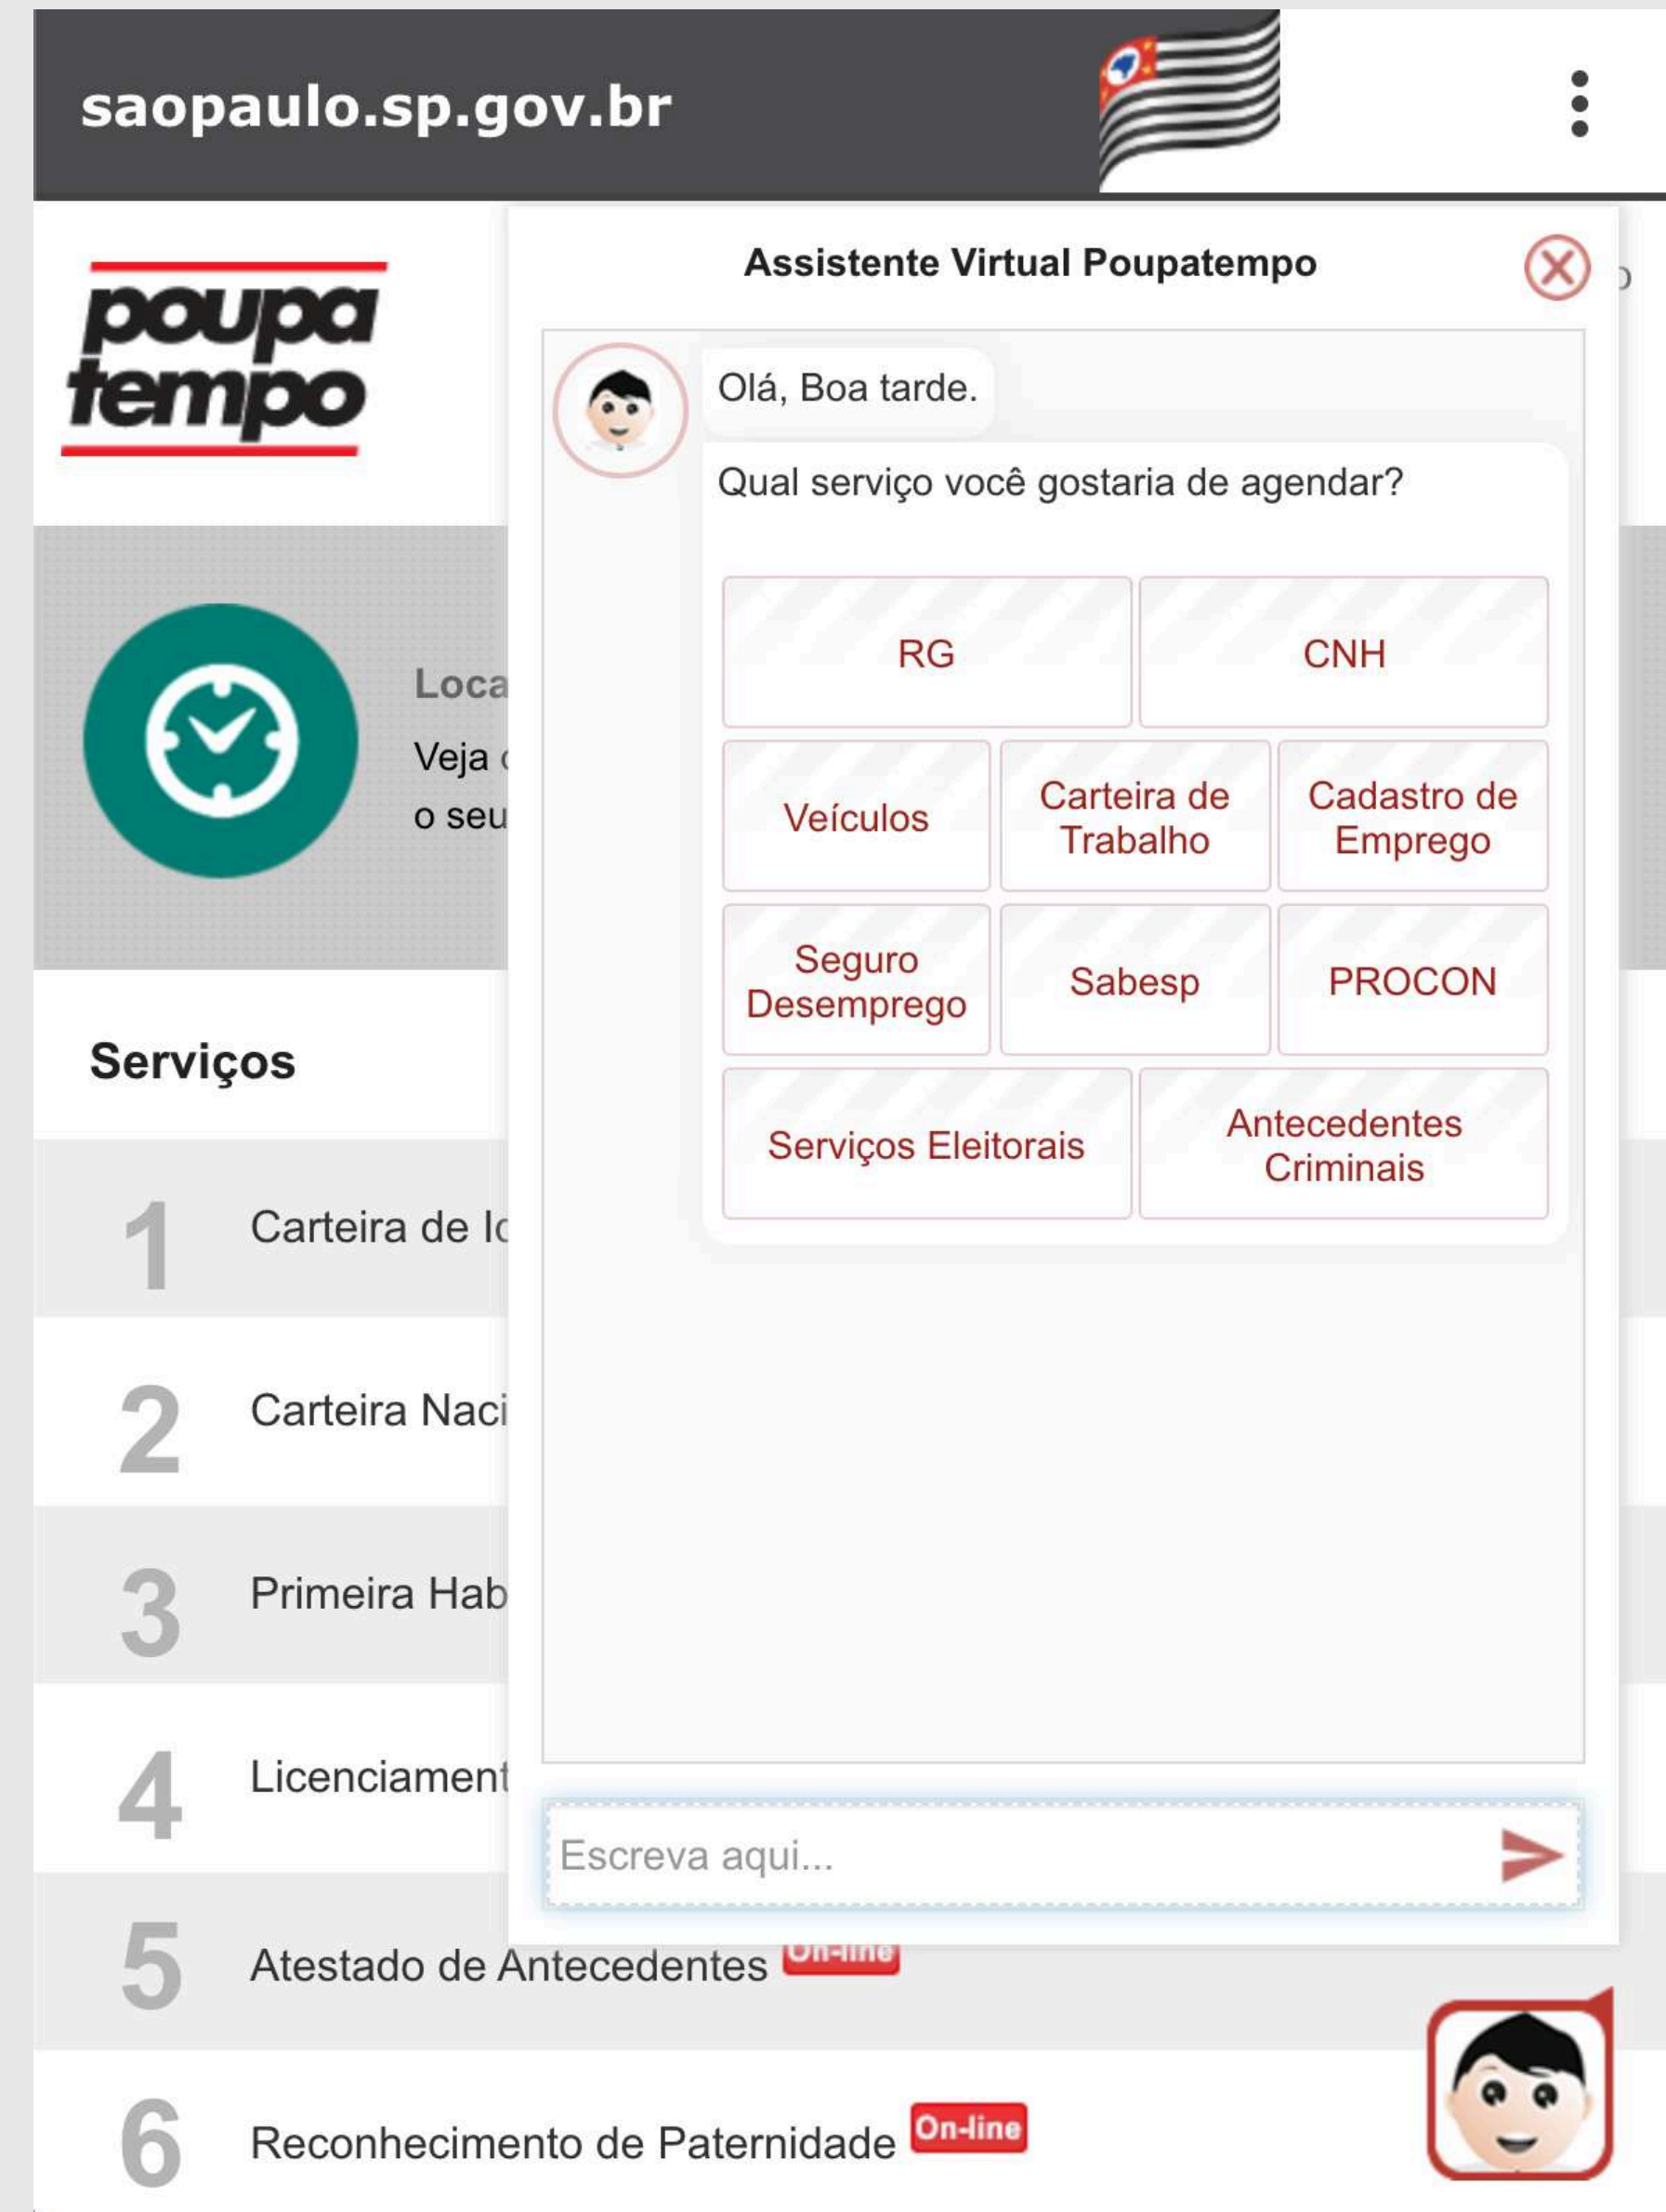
saopaulo.sp.gov.br

poupa tempo

Assistente Virtual Poupatempo

Olá, Boa tarde.

Qual serviço você gostaria de agendar?

RG
CNH
Veículos
Carteira de Trabalho
Cadastro de Emprego
Seguro Desemprego
Sabesp
PROCON
Serviços Eleitorais
Antecedentes Criminais

Escreva aqui...

Loca
Veja
o seu

Serviços

1 Carteira de Id
2 Carteira Naci
3 Primeira Hab
4 Licenciament
5 Atestado de Antecedentes On-line
6 Reconhecimento de Paternidade On-line